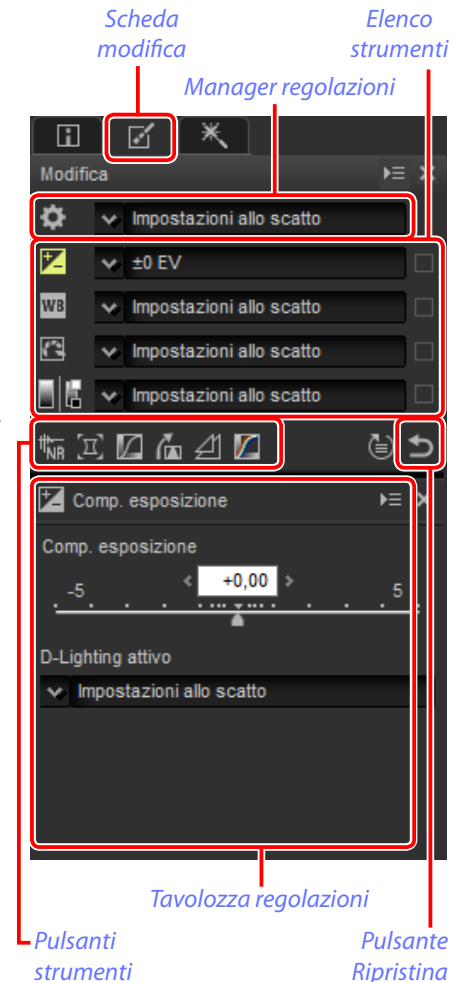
Scheda modifica

Elenco strumenti

Manager regolazioni

Modifica

Impostazioni allo scatto

±0 EV

WB

Impostazioni allo scatto

Impostazioni allo scatto

Impostazioni allo scatto

NR

Comp. esposizione

Comp. esposizione

-5

+0,00

5

D-Lighting attivo

Impostazioni allo scatto

Tavolozza regolazioni

Pulsanti strumenti

Pulsante Ripristina